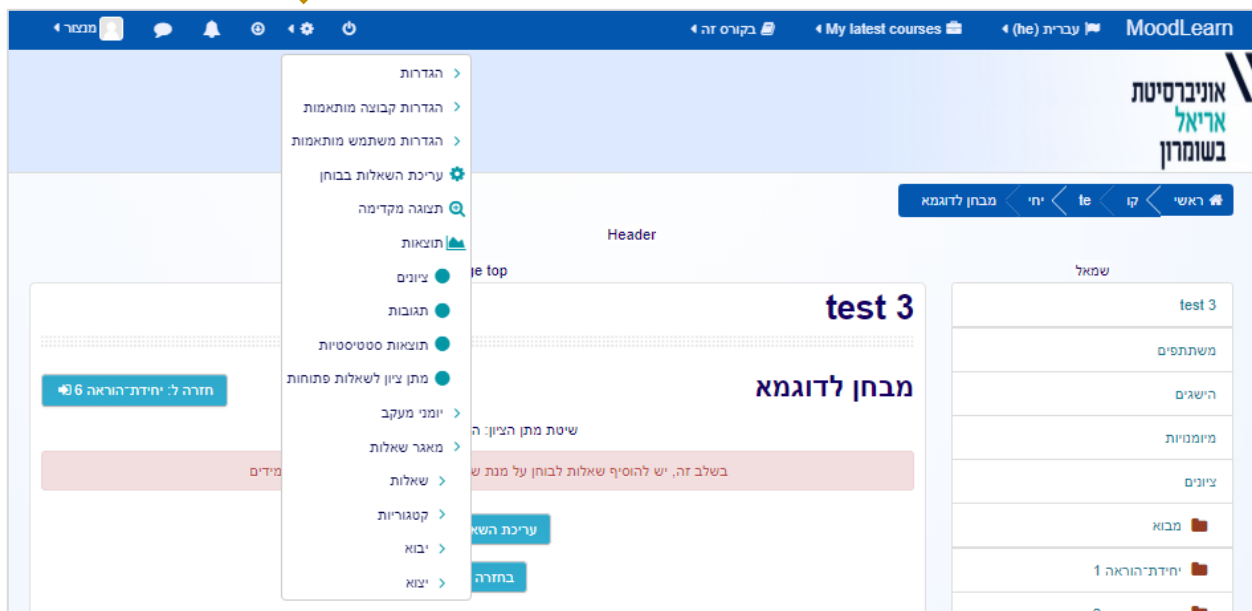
MoodLearn עברית (he) My latest courses בקורס זה

מנצור

הגדרות
הגדרות קבוצה מותאמות
הגדרות משתמש מותאמות
עריכת השאלות בבוחן
תצוגה מקדימה
תוצאות
ציונים
תגובות
תוצאות סטטיסטיות
מתן ציון לשאלות פתוחות
יומני מעקב
מאגר שאלות
שאלות
קטגוריות
יבוא
יצוא

אוניברסיטת אריאל בשומרון

ראשי קו te יחי מבחן לדוגמא

Header

שמאל

e top

test 3

test 3

משתתפים

הישגים

מיומנויות

ציונים

מבוא

יחידת־הוראה 1

מבחן לדוגמא

חזרה ל: יחידת־הוראה 6

שיטת מתן הציון: ה

בשלב זה, יש להוסיף שאלות לבוחן על מנת ש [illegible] מידים

עריכת השא

בחזרה